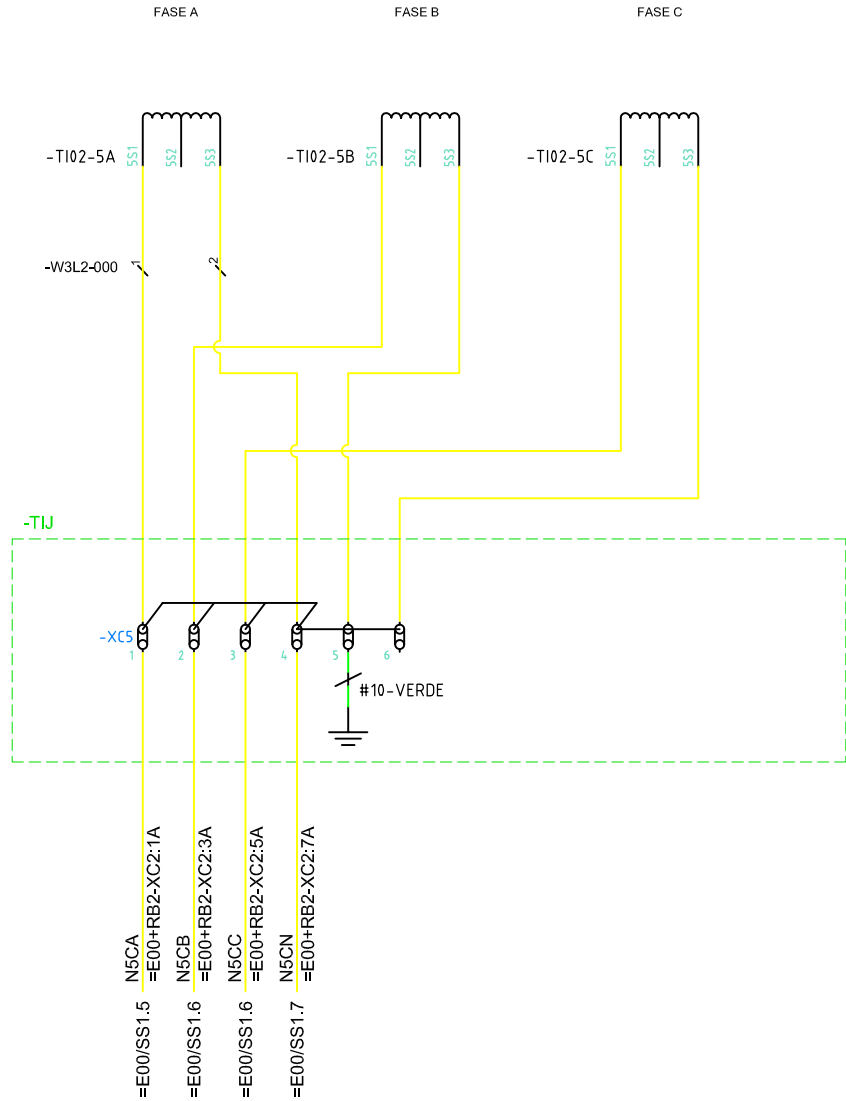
FASE A
FASE B
FASE C

-TI02-5A 5S1 5S2 5S3
-TI02-5B 5S1 5S2 5S3
-TI02-5C 5S1 5S2 5S3

-W3L2-000 1 2

-TIJ

-XC5
1 2 3 4 5 6

#10-VERDE

N5CA
=E00+RB2-XC2:1A
N5CB
=E00+RB2-XC2:3A
N5CC
=E00+RB2-XC2:5A
N5CN
=E00+RB2-XC2:7A

=E00/SS1.5
=E00/SS1.6
=E00/SS1.6
=E00/SS1.7